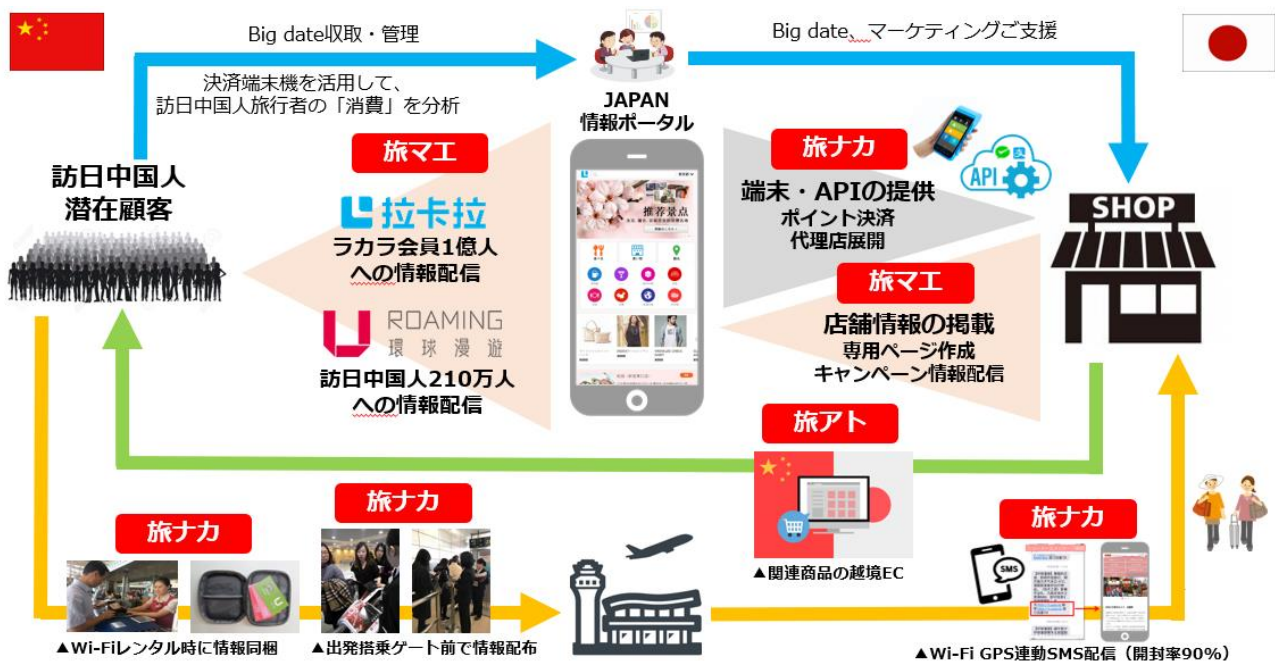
Big date収取・管理

決済端末機を活用して、
訪日中国人旅行者の「消費」を分析

Big date、マーケティングご支援

JAPAN
情報ポータル

訪日中国人
潜在顧客

旅マエ

拉卡拉
ラカラ会員1億人
への情報配信

ROAMING
環球漫遊
訪日中国人210万人
への情報配信

推荐景点

旅ナカ

端末・APIの提供
ポイント決済
代理店展開

API

SHOP

旅マエ

店舗情報の掲載
専用ページ作成
キャンペーン情報配信

旅アト

▲関連商品の越境EC

旅ナカ

▲Wi-Fiレンタル時に情報同梱

旅ナカ

▲出発搭乗ゲート前で情報配布

旅ナカ

SMS

▲Wi-Fi GPS連動SMS配信（開封率90%）